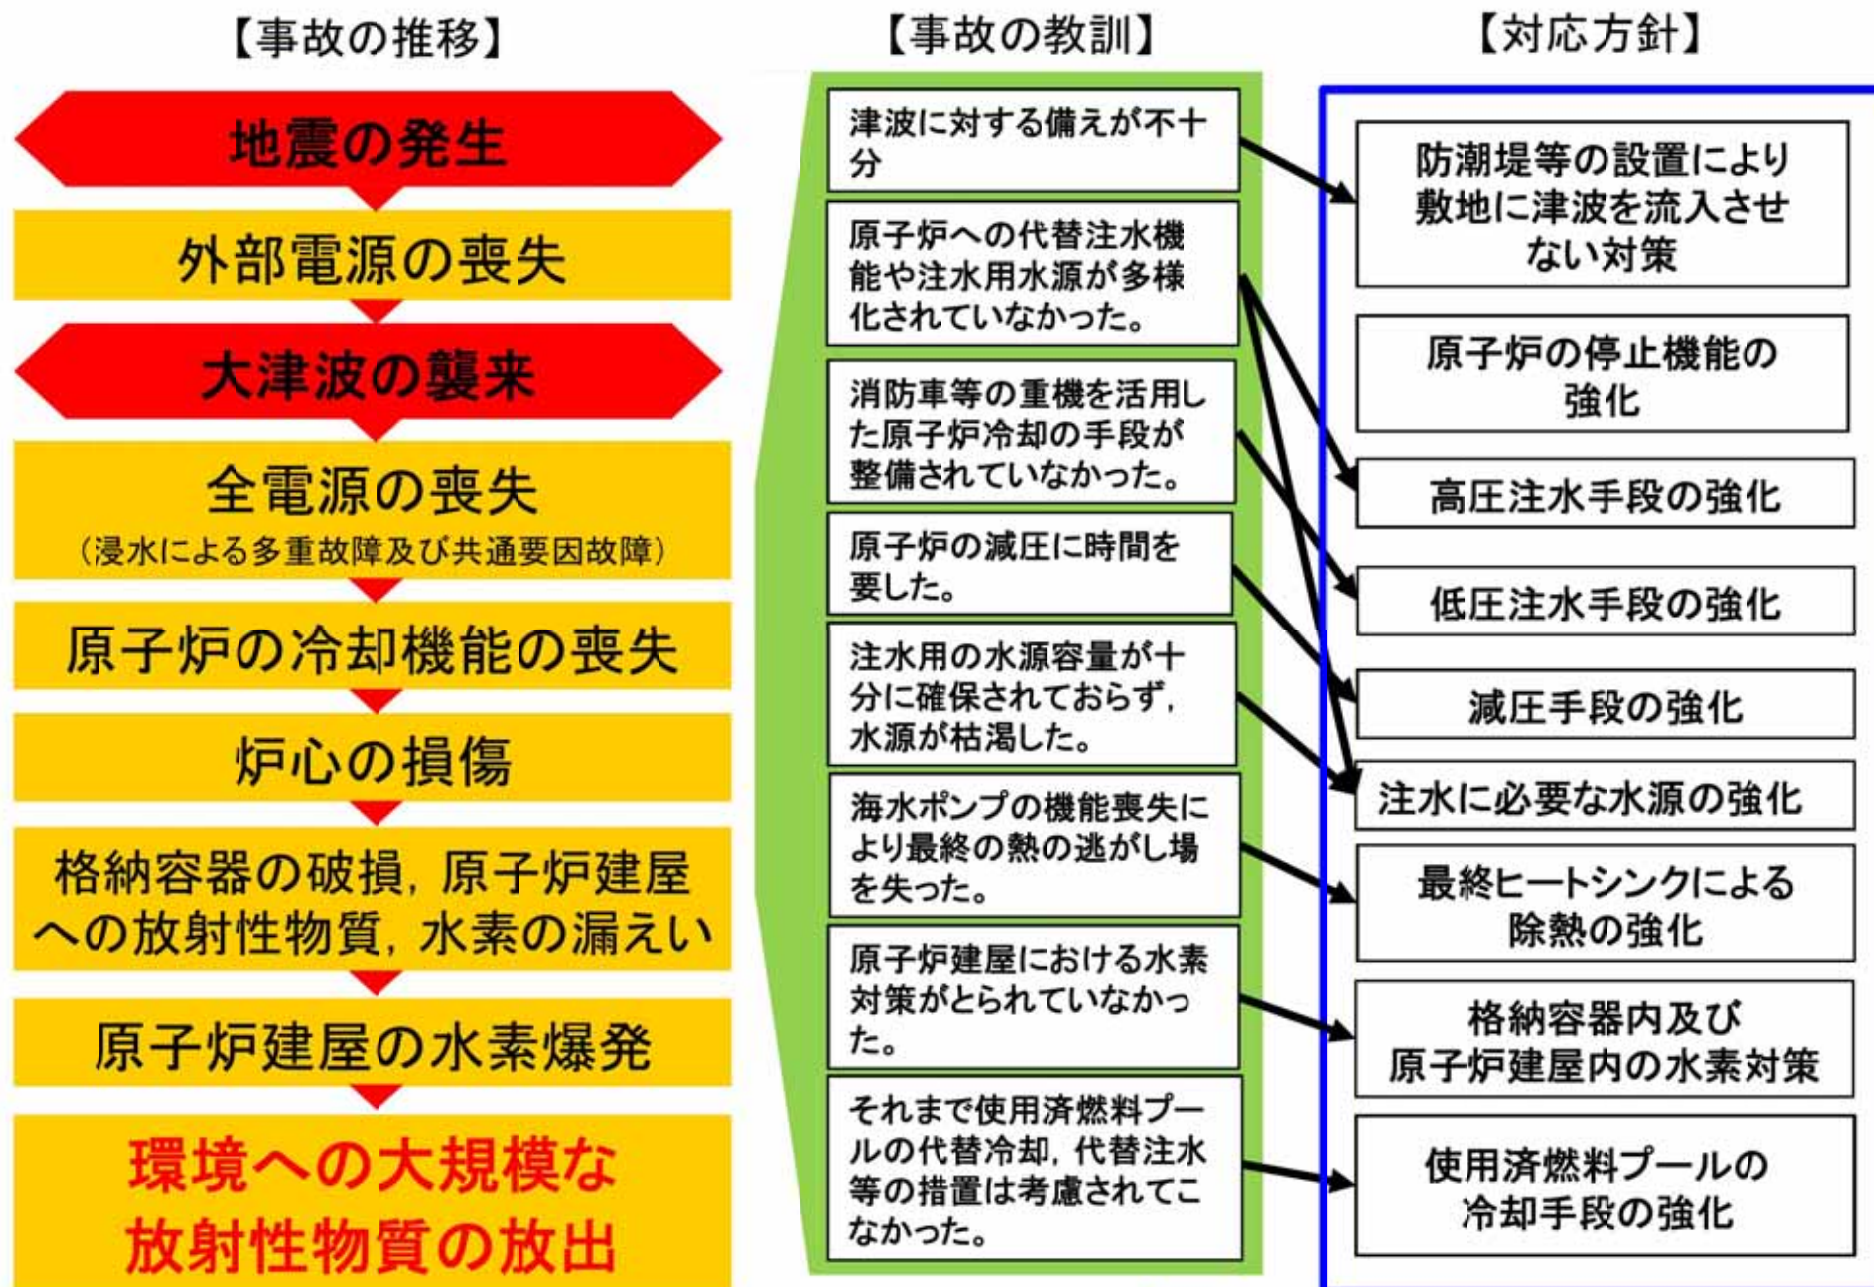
【事故の推移】

地震の発生

外部電源の喪失

大津波の襲来

全電源の喪失
（浸水による多重故障及び共通要因故障）

原子炉の冷却機能の喪失

炉心の損傷

格納容器の破損，原子炉建屋への放射性物質，水素の漏えい

原子炉建屋の水素爆発

環境への大規模な放射性物質の放出

【事故の教訓】

津波に対する備えが不十分

原子炉への代替注水機能や注水用水源が多様化されていなかった。

消防車等の重機を活用した原子炉冷却の手段が整備されていなかった。

原子炉の減圧に時間を要した。

注水用の水源容量が十分に確保されておらず，水源が枯渇した。

海水ポンプの機能喪失により最終の熱の逃がし場を失った。

原子炉建屋における水素対策がとられていなかった。

それまで使用済燃料プールの代替冷却，代替注水等の措置は考慮されてこなかった。

【対応方針】

防潮堤等の設置により敷地に津波を流入させない対策

原子炉の停止機能の強化

高圧注水手段の強化

低圧注水手段の強化

減圧手段の強化

注水に必要な水源の強化

最終ヒートシンクによる除熱の強化

格納容器内及び原子炉建屋内の水素対策

使用済燃料プールの冷却手段の強化